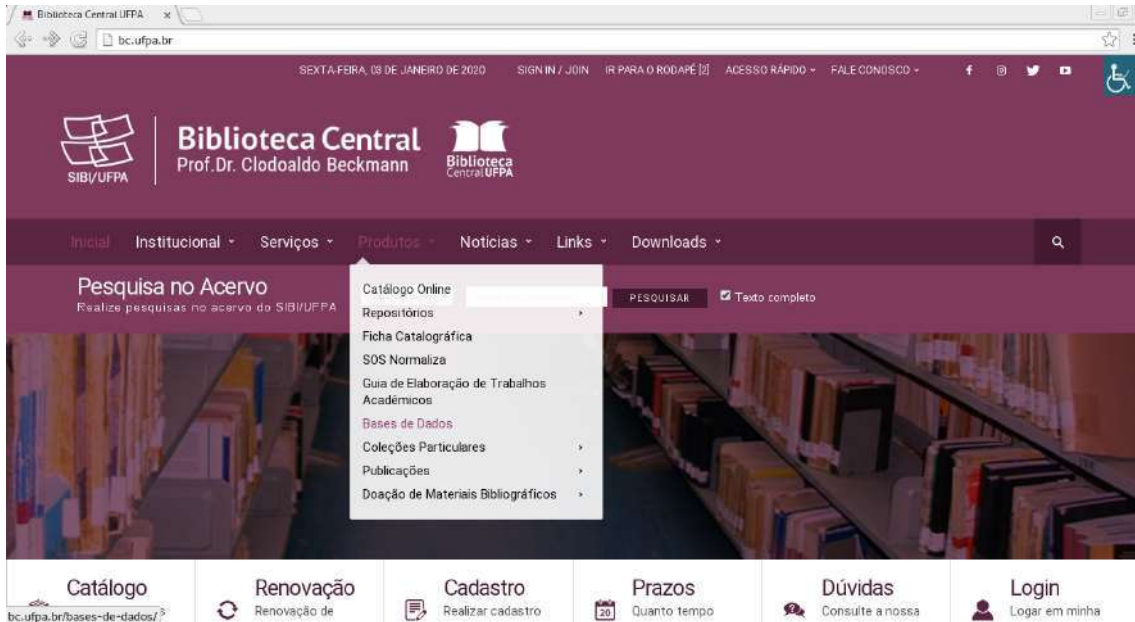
Biblioteca Central UFPA ×

bc.ufpa.br

SEXTA-FEIRA, 03 DE JANEIRO DE 2020 SIGN IN / JOIN IR PARA O RODAPÉ [2] ACESSO RÁPIDO ▾ FALE CONOSCO ▾

SIBI/UFPA

Biblioteca Central
Prof.Dr. Clodoaldo Beckmann

Biblioteca Central UFPA

Inicial Institucional ▾ Serviços ▾ Produtos ▾ Notícias ▾ Links ▾ Downloads ▾

Pesquisa no Acervo
Realize pesquisas no acervo do SIBI/UFPA

PESQUISAR Texto completo

Catálogo Online
Repositórios ›
Ficha Catalográfica
SOS Normaliza
Guia de Elaboração de Trabalhos Acadêmicos
Bases de Dados
Coleções Particulares ›
Publicações ›
Doação de Materiais Bibliográficos ›

Catálogo

Renovação
Renovação de

Cadastro
Realizar cadastro

Prazos
20
Quanto tempo

Dúvidas
Consulte a nossa

Login
Logar em minha

bc.ufpa.br/bases-de-dados/